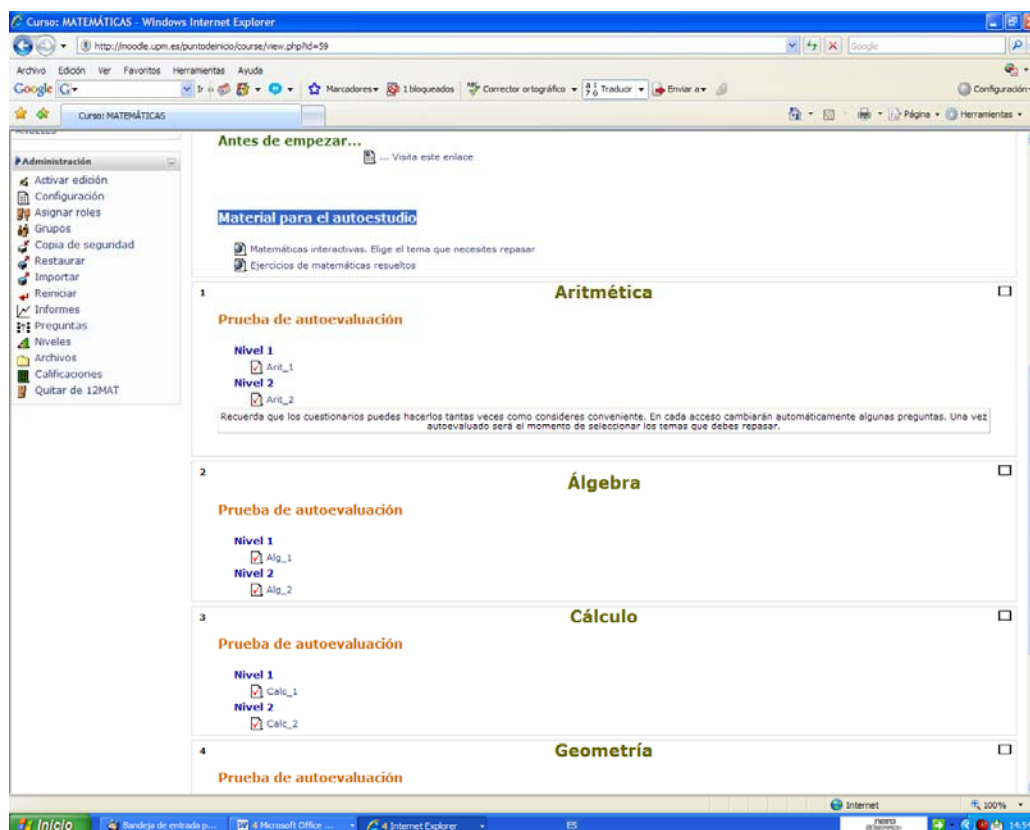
Curso: MATEMÁTICAS - Windows Internet Explorer

http://moodle.upm.es/puntodeinicio/course/view.php?id=59

Google

Archivo Edición Ver Favoritos Herramientas Ayuda

Google G- Ir Marcadores 1 bloqueados Corrector ortográfico Traducir Enviar a Configuración

Curso: MATEMÁTICAS

Página Herramientas

Administración

Activar edición
Configuración
Asignar roles
Grupos
Copia de seguridad
Restaurar
Importar
Reiniciar
Informes
Preguntas
Niveles
Archivos
Calificaciones
Quitar de 12MAT

Antes de empezar...

... Visita este enlace

Material para el autoestudio

Matemáticas interactivas. Elige el tema que necesites repasar
Ejercicios de matemáticas resueltos

1

Aritmética

Prueba de autoevaluación

Nivel 1
Arit_1
Nivel 2
Arit_2

Recuerda que los cuestionarios puedes hacerlos tantas veces como consideres conveniente. En cada acceso cambiarán automáticamente algunas preguntas. Una vez autoevaluado será el momento de seleccionar los temas que debes repasar.

2

Álgebra

Prueba de autoevaluación

Nivel 1
Alg_1
Nivel 2
Alg_2

3

Cálculo

Prueba de autoevaluación

Nivel 1
Calc_1
Nivel 2
Calc_2

4

Geometría

Prueba de autoevaluación

Internet 100%

Inicio Bandeja de entrada p... 4 Microsoft Office ... 4 Internet Explorer ES 14:5